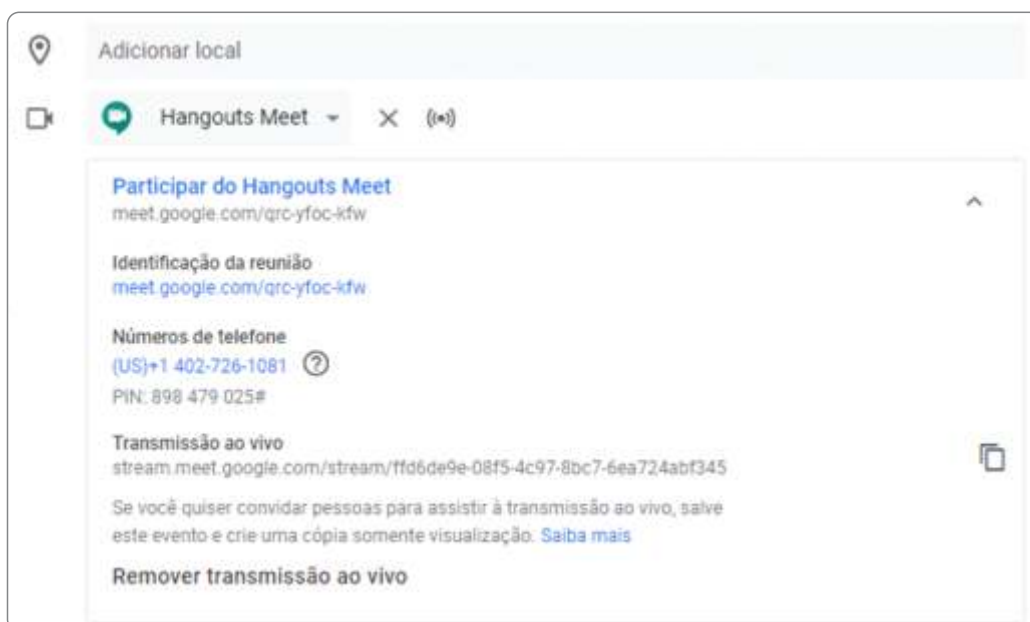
Adicionar local

Hangouts Meet

Participar do Hangouts Meet
meet.google.com/qrc-yfoc-kfw

Identificação da reunião
meet.google.com/qrc-yfoc-kfw

Números de telefone
(US)+1 402-726-1081
PIN: 898 479 025#

Transmissão ao vivo
stream.meet.google.com/stream/ffd6de9e-08f5-4c97-8bc7-6ea724abf345

Se você quiser convidar pessoas para assistir à transmissão ao vivo, salve este evento e crie uma cópia somente visualização. Saiba mais

Remover transmissão ao vivo